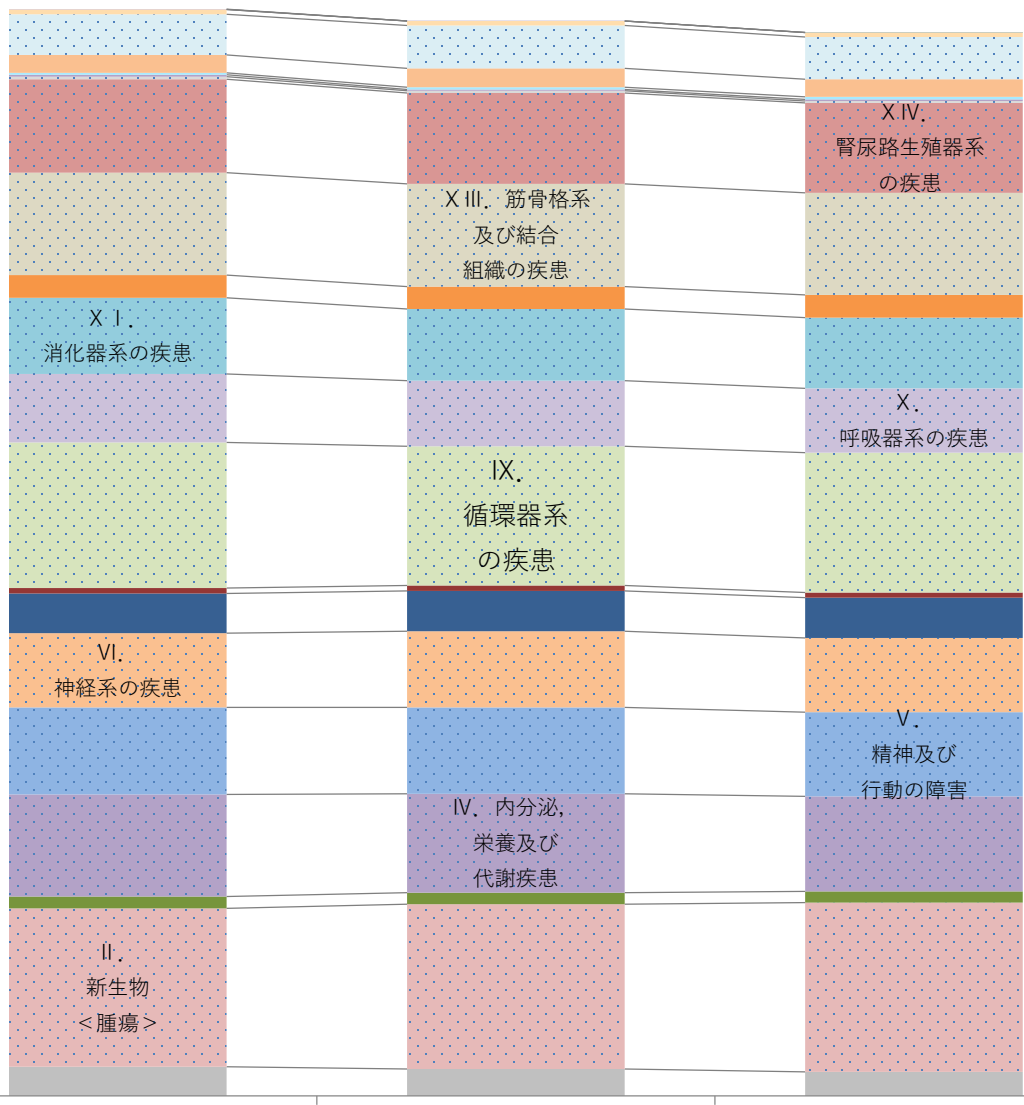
XIV.
腎尿路生殖器系
の疾患

XIII. 筋骨格系
及び結合
組織の疾患

XI.
消化器系の疾患

X.
呼吸器系の疾患

IX.
循環器系
の疾患

VI.
神経系の疾患

V.
精神及び
行動の障害

IV. 内分泌,
栄養及び
代謝疾患

II.
新生物
<腫瘍>